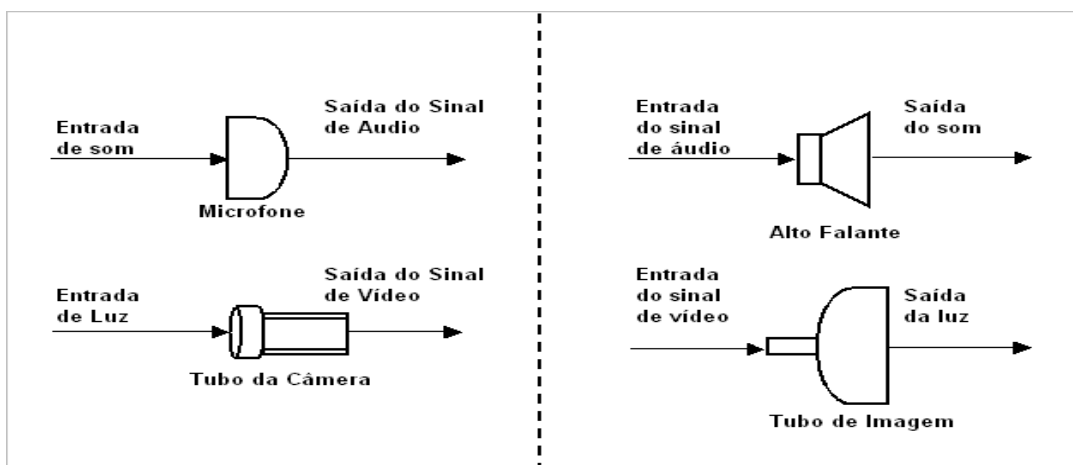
Entrada de som

Saída do Sinal de Audio

Microfone

Entrada de Luz

Saída do Sinal de Vídeo

Tubo da Câmera

Entrada do sinal de áudio

Saída do som

Alto Falante

Entrada do sinal de vídeo

Saída da luz

Tubo de Imagem